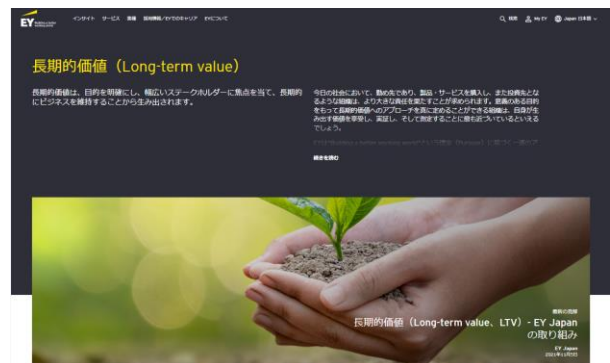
EY

インサイト サービス 業種 採用情報／EYでのキャリア EYについて

検索 My EY Japan 日本語

長期的価値（Long-term value）

長期的価値は、目的を明確にし、幅広いステークホルダーに焦点を当て、長期的にビジネスを維持することから生み出されます。

今日の社会において、勤め先であり、製品・サービスを購入し、また投資先となるような組織は、より大きな責任を果たすことが求められます。意義のある目的をもって長期的価値へのアプローチを真に求めることができる組織は、自身が生み出す価値を享受し、実証し、そして測定することに最も近づいているといえるでしょう。

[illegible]

続きを読む

長期的価値

長期的価値（Long-term value、LTV）- EY Japanの取り組み

EY Japan
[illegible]